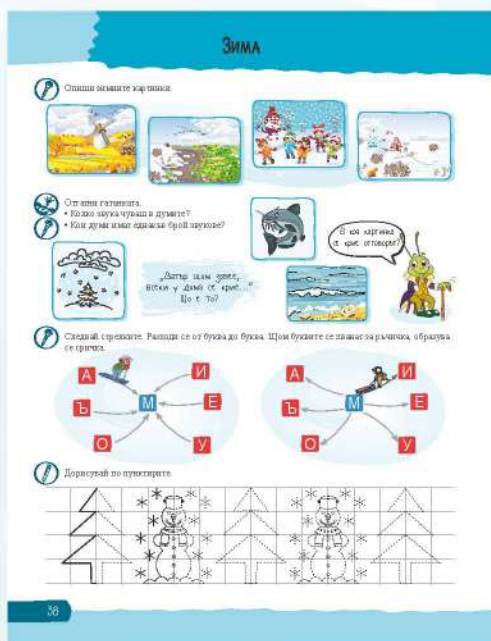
Зима

Опиши зимните картинки.

Отгатни гатанката.
• Колко звука чуваш в думите?
• Кои думи имат еднакъв брой звукове?

В коя картинка се крие отговорът?

„Дядо шал увил, всички у дома се крият.
Що е то?"

Следвай стрелките. Разходи се от буква до буква. Щом буквите се хванат за ръчичка, образува се сричка.

А М И Ъ Е О У

А М И Ъ Е О У

Дорисувай по пунктирите.

38